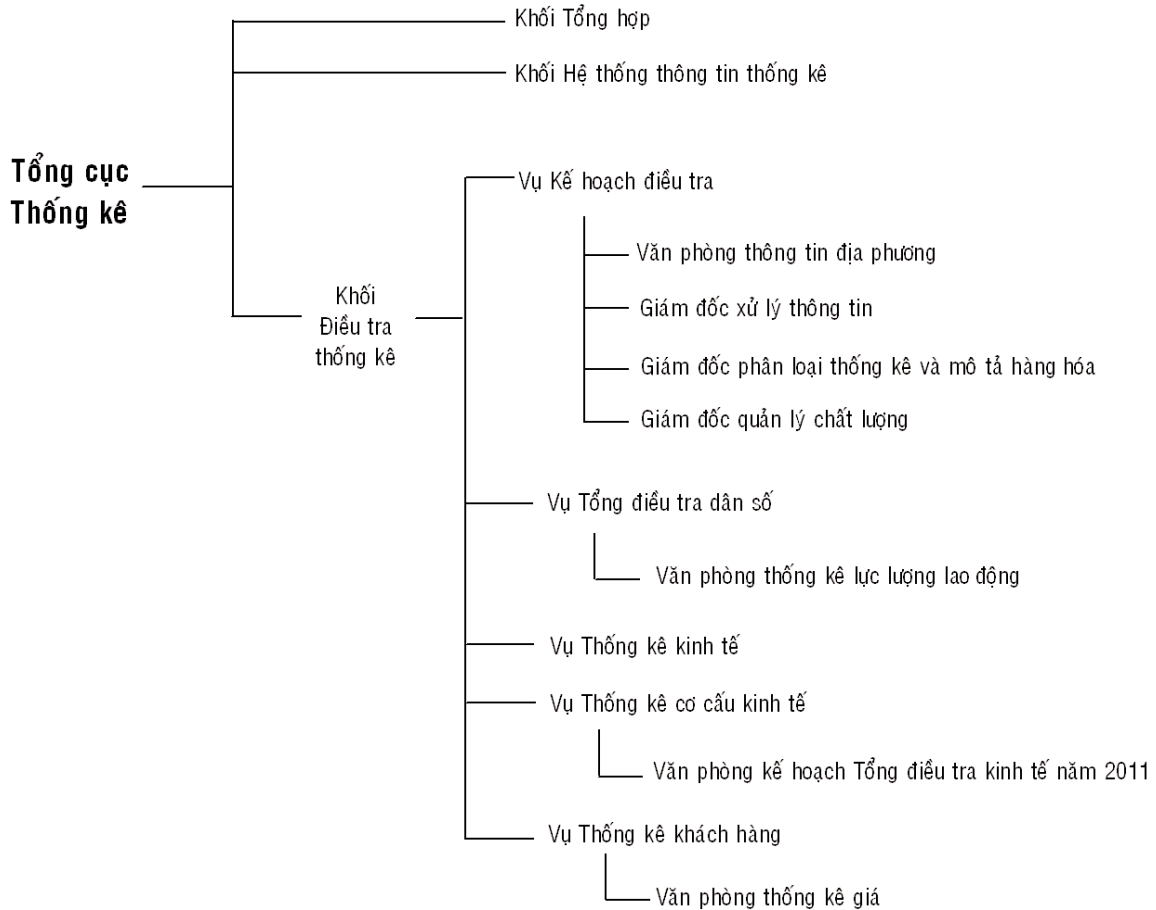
Tổng cục Thống kê

Khối Tổng hợp

Khối Hệ thống thông tin thống kê

Khối Điều tra thống kê

Vụ Kế hoạch điều tra

Văn phòng thông tin địa phương

Giám đốc xử lý thông tin

Giám đốc phân loại thống kê và mô tả hàng hóa

Giám đốc quản lý chất lượng

Vụ Tổng điều tra dân số

Văn phòng thống kê lực lượng lao động

Vụ Thống kê kinh tế

Vụ Thống kê cơ cấu kinh tế

Văn phòng kế hoạch Tổng điều tra kinh tế năm 2011

Vụ Thống kê khách hàng

Văn phòng thống kê giá